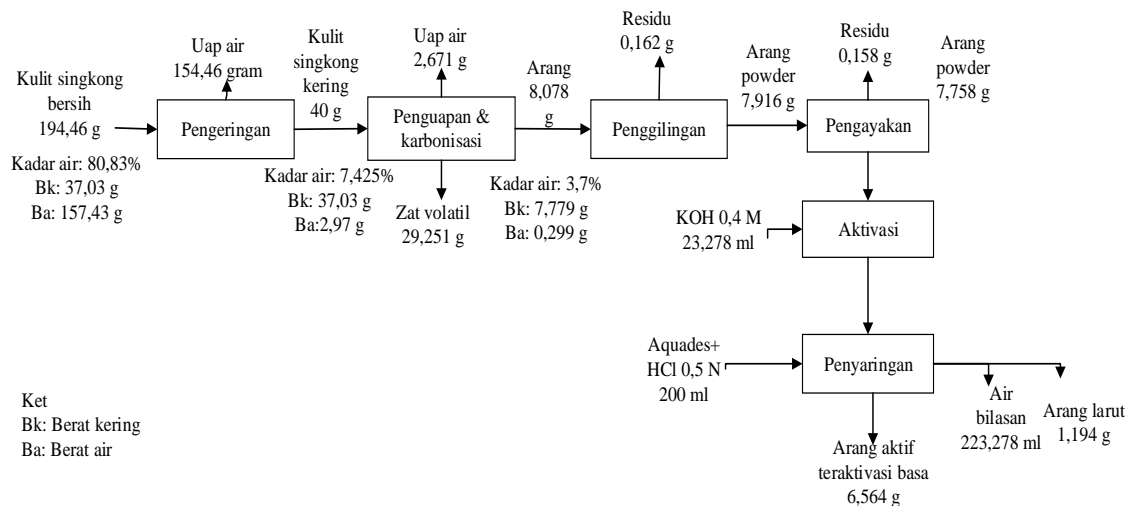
Kulit singkong bersih
194,46 g

Kadar air: 80,83%
Bk: 37,03 g
Ba: 157,43 g

Uap air
154,46 gram

Pengeringan

Kulit singkong kering
40 g

Kadar air: 7,425%
Bk: 37,03 g
Ba:2,97 g

Uap air
2,671 g

Penguapan & karbonisasi

Zat volatil
29,251 g

Arang
8,078 g

Kadar air: 3,7%
Bk: 7,779 g
Ba: 0,299 g

Residu
0,162 g

Penggilingan

Arang powder
7,916 g

Residu
0,158 g

Pengayakan

Arang powder
7,758 g

KOH 0,4 M
23,278 ml

Aktivasi

Aquades+
HCl 0,5 N
200 ml

Penyaringan

Arang aktif teraktivasi basa
6,564 g

Air bilasan
223,278 ml

Arang larut
1,194 g

Ket
Bk: Berat kering
Ba: Berat air